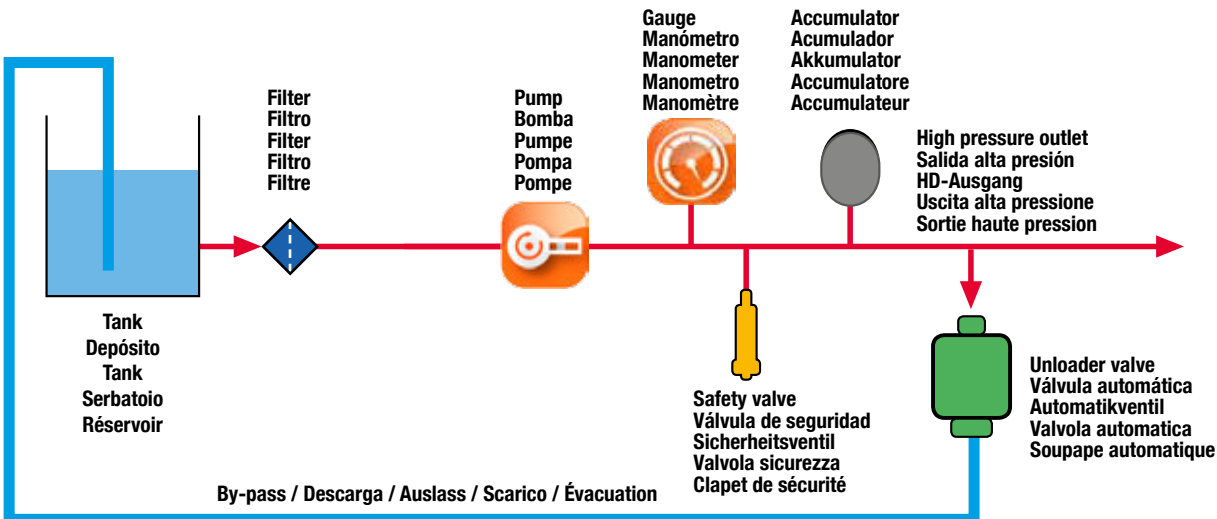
Gauge
Manómetro
Manometer
Manometro
Manomètre

Accumulator
Acumulador
Akkumulator
Accumulatore
Accumulateur

Filter
Filtro
Filter
Filtro
Filtre

Pump
Bomba
Pumpe
Pompa
Pompe

High pressure outlet
Salida alta presión
HD-Ausgang
Uscita alta pressione
Sortie haute pression

Tank
Depósito
Tank
Serbatoio
Réservoir

Safety valve
Válvula de seguridad
Sicherheitsventil
Valvola sicurezza
Clapet de sécurité

Unloader valve
Válvula automática
Automatikventil
Valvola automatica
Soupape automatique

By-pass / Descarga / Auslass / Scarico / Évacuation